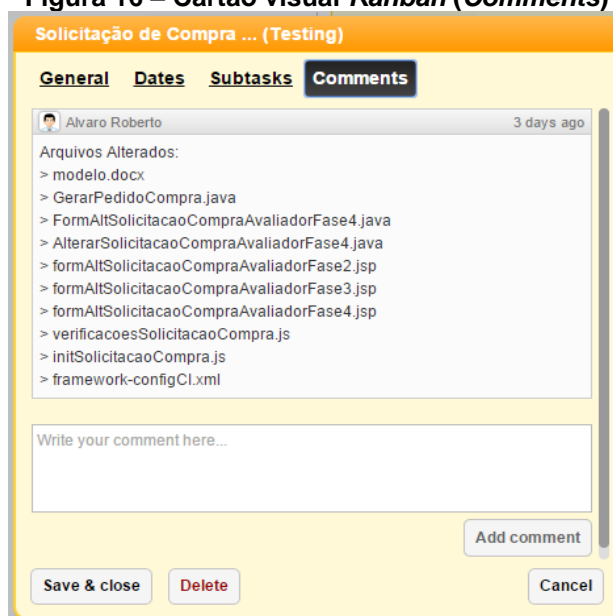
Figura 10 – Cartão visual Kanban (Comments)

Solicitação de Compra ... (Testing)

General Dates Subtasks Comments

Alvaro Roberto 3 days ago

Arquivos Alterados:
> modelo.docx
> GerarPedidoCompra.java
> FormAltSolicitacaoCompraAvaliadorFase4.java
> AlterarSolicitacaoCompraAvaliadorFase4.java
> formAltSolicitacaoCompraAvaliadorFase2.jsp
> formAltSolicitacaoCompraAvaliadorFase3.jsp
> formAltSolicitacaoCompraAvaliadorFase4.jsp
> verificacoesSolicitacaoCompra.js
> initSolicitacaoCompra.js
> framework-configCI.xml

Write your comment here...

Add comment

Save & close Delete Cancel